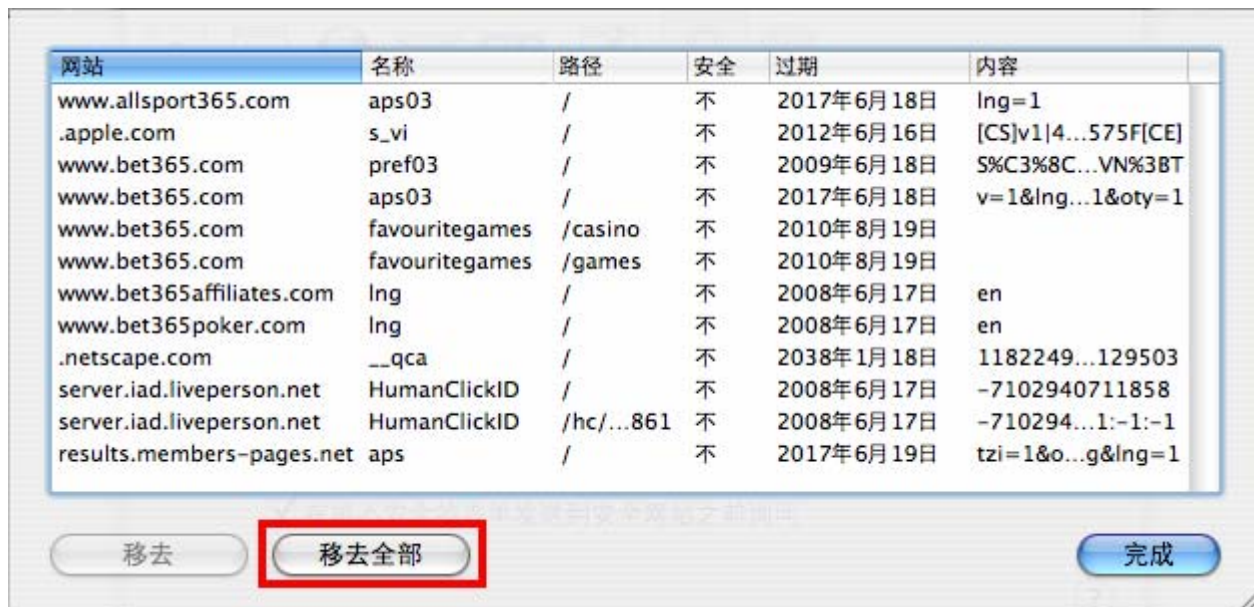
| 网站 | 名称 | 路径 | 安全 | 过期 | 内容 |
|---|---|---|---|---|---|
| www.allsport365.com | aps03 | / | 不 | 2017年6月18日 | lng=1 |
| .apple.com | s_vi | / | 不 | 2012年6月16日 | [CS]v1\|4...575F[CE] |
| www.bet365.com | pref03 | / | 不 | 2009年6月18日 | S%C3%8C...VN%3BT |
| www.bet365.com | aps03 | / | 不 | 2017年6月18日 | v=1&lng...1&oty=1 |
| www.bet365.com | favouritegames | /casino | 不 | 2010年8月19日 | |
| www.bet365.com | favouritegames | /games | 不 | 2010年8月19日 | |
| www.bet365affiliates.com | lng | / | 不 | 2008年6月17日 | en |
| www.bet365poker.com | lng | / | 不 | 2008年6月17日 | en |
| .netscape.com | __qca | / | 不 | 2038年1月18日 | 1182249...129503 |
| server.iad.liveperson.net | HumanClickID | / | 不 | 2008年6月17日 | -7102940711858 |
| server.iad.liveperson.net | HumanClickID | /hc/...861 | 不 | 2008年6月17日 | -710294...1:-1:-1 |
| results.members-pages.net | aps | / | 不 | 2017年6月19日 | tzi=1&o...g&lng=1 |

移去

移去全部

完成